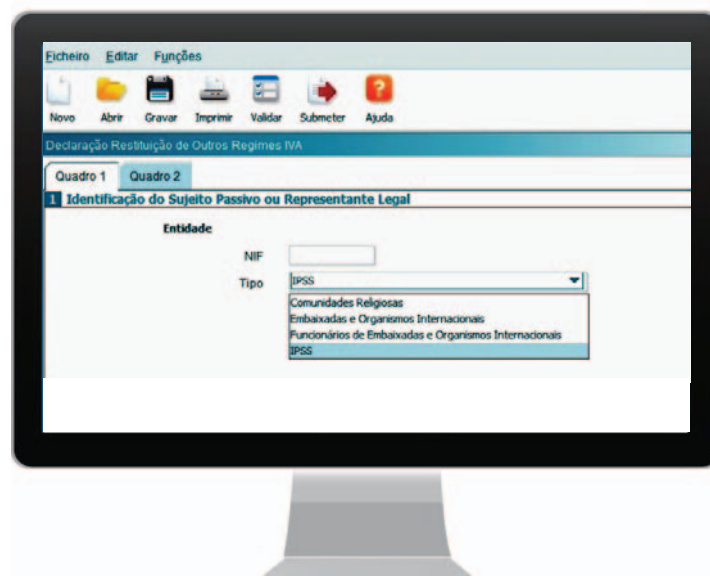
Ficheiro Editar Funções

Novo Abrir Gravar Imprimir Validar Submeter Ajuda

Declaração Restituição de Outros Regimes IVA

Quadro 1 Quadro 2

1 Identificação do Sujeito Passivo ou Representante Legal

Entidade

NIF

Tipo IPSS

Comunidades Religiosas
Embaixadas e Organismos Internacionais
Funcionários de Embaixadas e Organismos Internacionais
IPSS